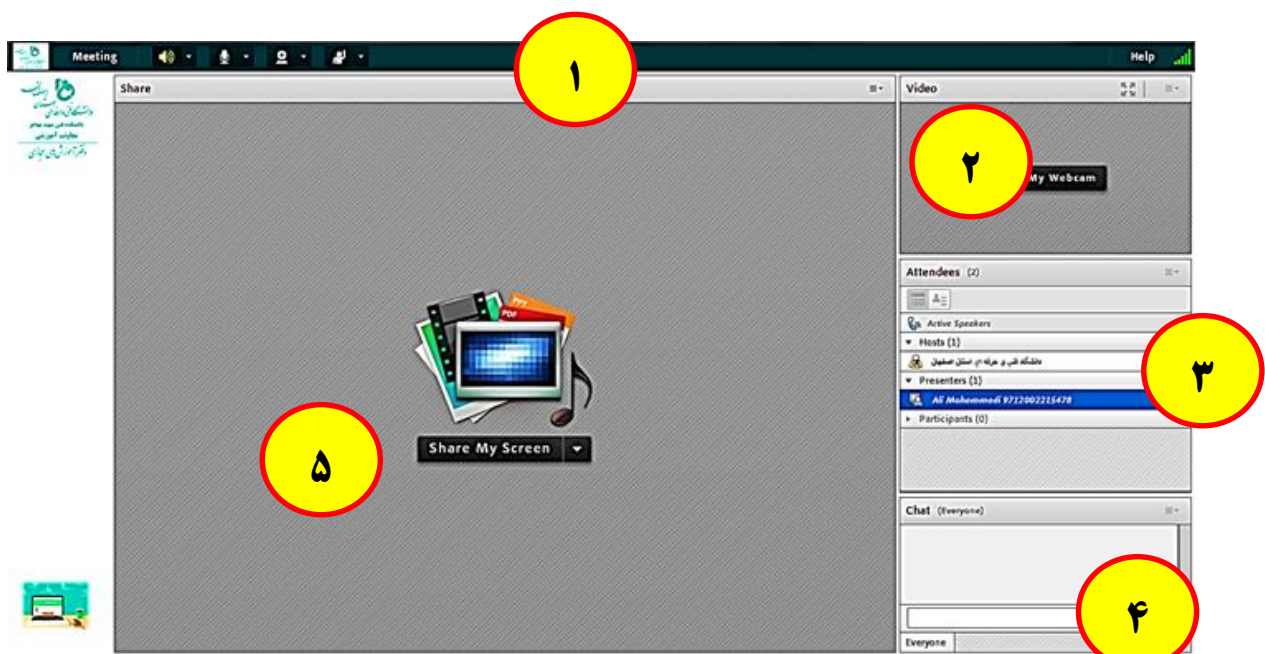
Meeting
Help
۱
Share
Video
۲
My Webcam
Attendees (2)
Active Speakers
Hosts (1)
دانشگاه فنی و حرفه ای استان اصفهان
Presenters (1)
Ali Mohammadi 9712002215478
Participants (0)
۳
PPT
PDF
Share My Screen
۵
Chat (Everyone)
۴
Everyone
دانشگاه فنی و حرفه ای
دانشکده فنی شهید مهاجر
معاونت آموزشی
دفتر آموزش‌های مجازی